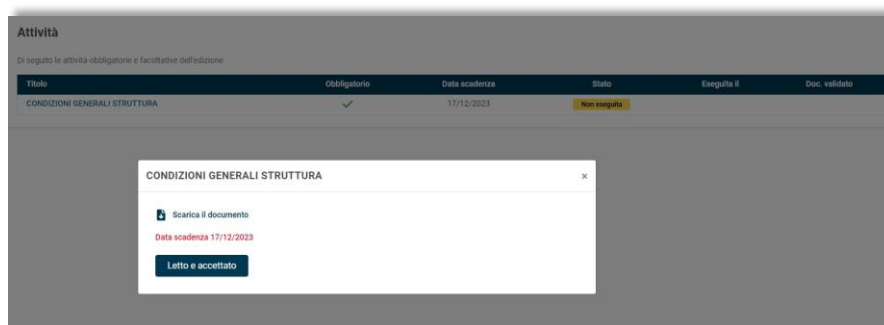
Attività

Di seguito le attività obbligatorie e facoltative dell'edizione

| Titolo | Obbligatorio | Data scadenza | Stato | Eseguita il | Doc. validato |
|---|---|---|---|---|---|
| CONDIZIONI GENERALI STRUTTURA | ✓ | 17/12/2023 | Non eseguita | | |

CONDIZIONI GENERALI STRUTTURA

×

Scarica il documento

Data scadenza 17/12/2023

Letto e accettato